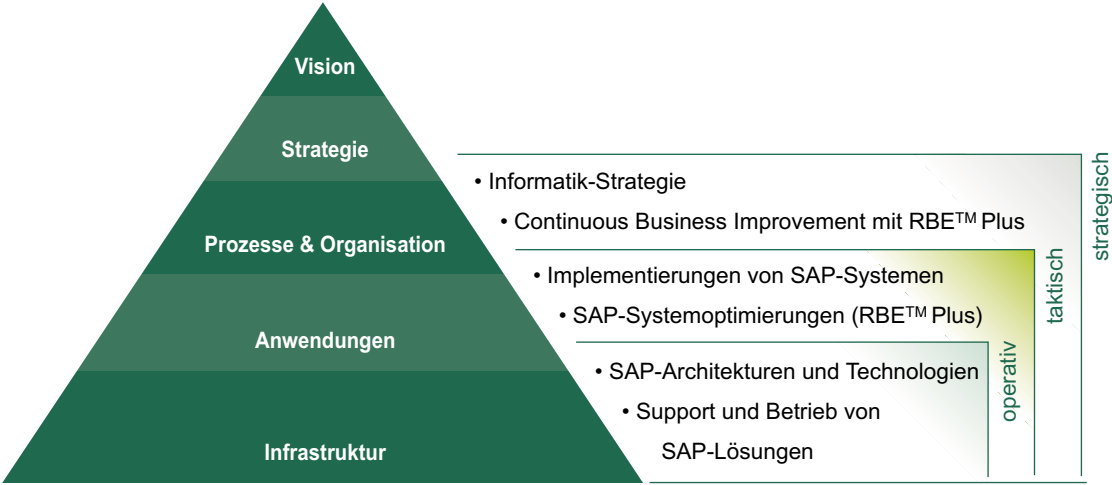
Vision

Strategie

Prozesse & Organisation

Anwendungen

Infrastruktur

• Informatik-Strategie

• Continuous Business Improvement mit RBE™ Plus

• Implementierungen von SAP-Systemen

• SAP-Systemoptimierungen (RBE™ Plus)

• SAP-Architekturen und Technologien

• Support und Betrieb von SAP-Lösungen

strategisch

taktisch

operativ